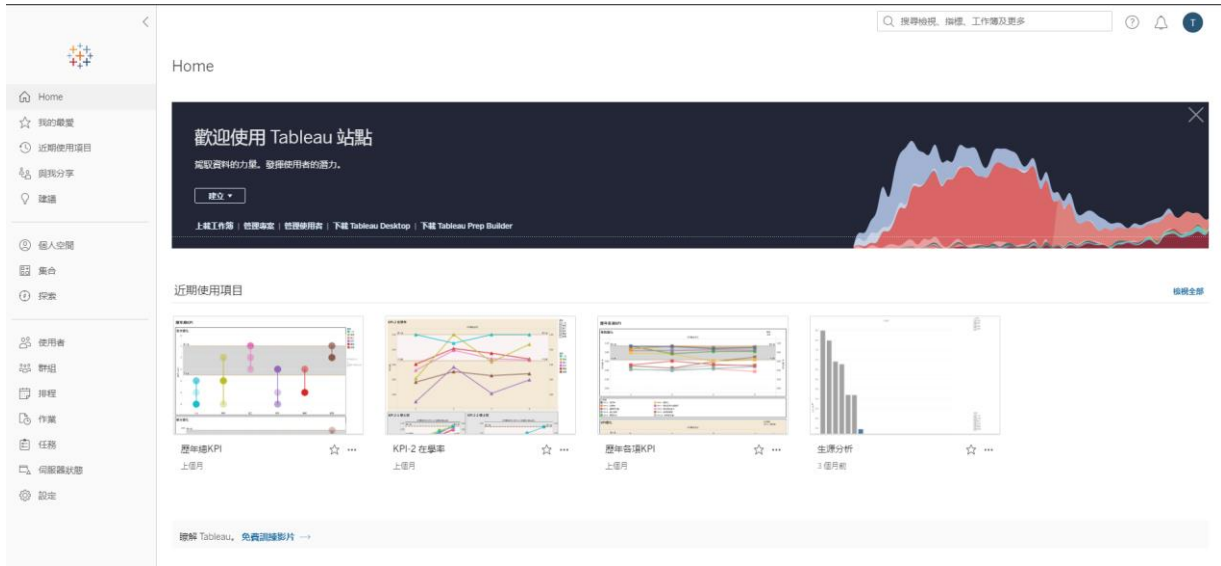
搜尋檢視、指標、工作簿及更多

T

Home

我的最愛

近期使用項目

與我分享

建議

個人空間

集合

探索

使用者

群組

排程

作業

任務

伺服器狀態

設定

Home

歡迎使用 Tableau 站點

駕馭資料的力量。發揮使用者的潛力。

建立 ▾

上載工作簿 | 管理專案 | 管理使用者 | 下載 Tableau Desktop | 下載 Tableau Prep Builder

近期使用項目

檢視全部

歷年總KPI
上個月

KPI-2 在學率
上個月

歷年各項KPI
上個月

生源分析
3 個月前

瞭解 Tableau。免費訓練影片 →